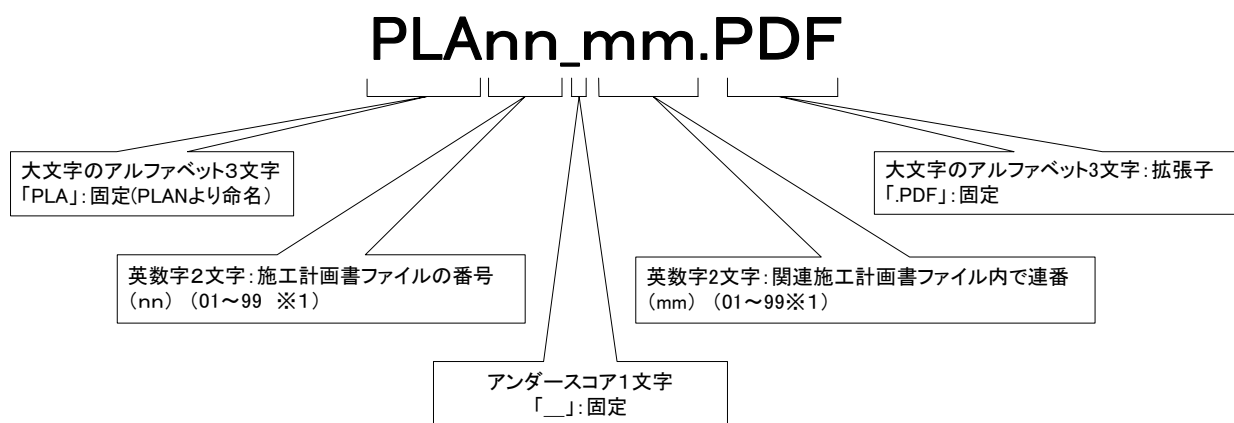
PLAnn_mm.PDF

大文字のアルファベット3文字
「PLA」:固定(PLANより命名)

英数字2文字:施工計画書ファイルの番号
（nn）（01～99 ※1）

アンダースコア1文字
「＿」:固定

英数字2文字:関連施工計画書ファイル内で連番
（mm）（01～99※1）

大文字のアルファベット3文字:拡張子
「.PDF」:固定